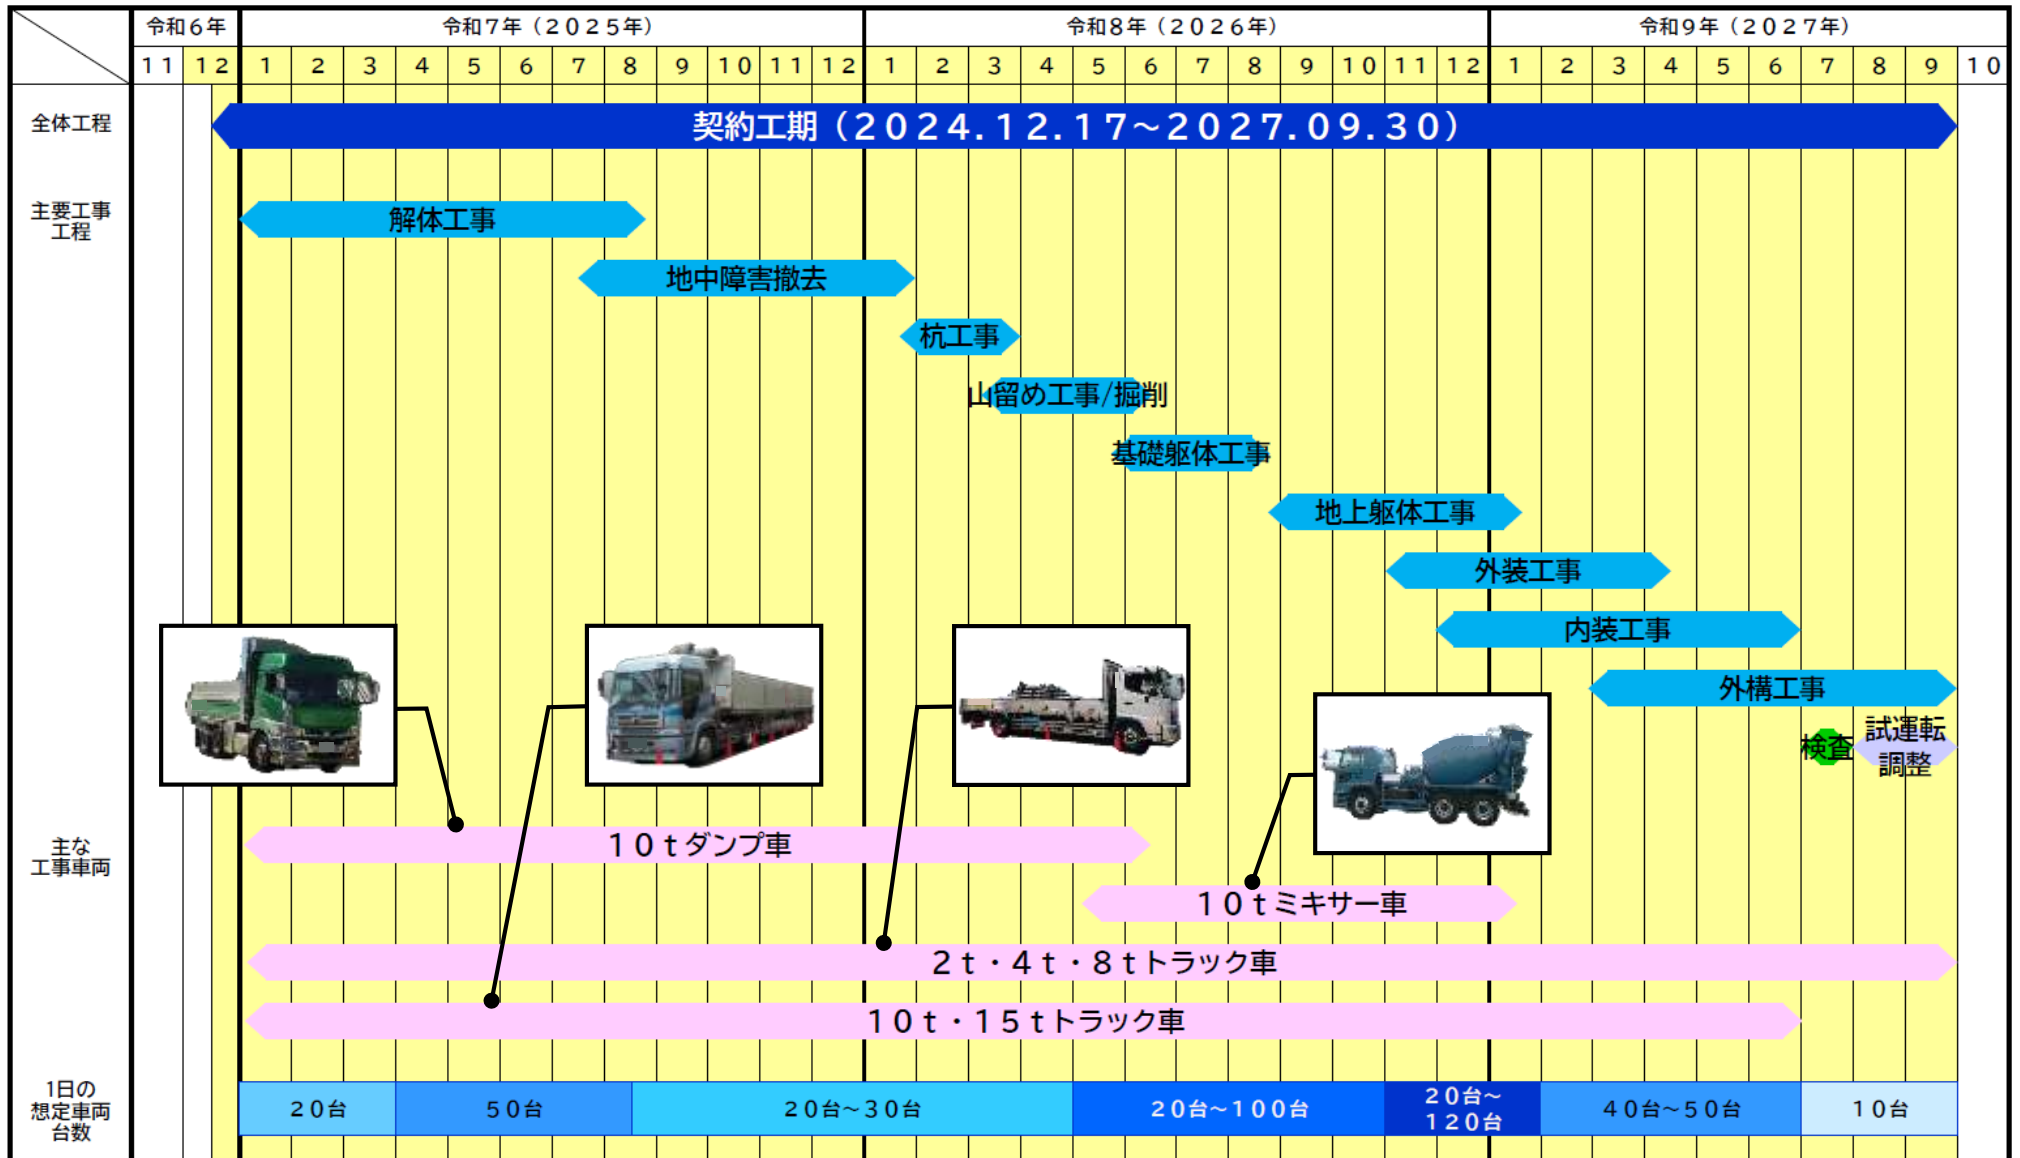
| | 令和６年 | | 令和７年（２０２５年） | | | | | | | | | | | | 令和８年（２０２６年） | | | | | | | | | | | | 令和９年（２０２７年） | | | | | | | | | |
|---|---|---|---|---|---|---|---|---|---|---|---|---|---|---|---|---|---|---|---|---|---|---|---|---|---|---|---|---|---|---|---|---|---|---|---|---|
| | １１ | １２ | １ | ２ | ３ | ４ | ５ | ６ | ７ | ８ | ９ | １０ | １１ | １２ | １ | ２ | ３ | ４ | ５ | ６ | ７ | ８ | ９ | １０ | １１ | １２ | １ | ２ | ３ | ４ | ５ | ６ | ７ | ８ | ９ | １０ |

全体工程
契約工期（２０２４.１２.１７～２０２７.０９.３０）

主要工事工程
解体工事
地中障害撤去
杭工事
山留め工事/掘削
基礎躯体工事
地上躯体工事
外装工事
内装工事
外構工事
検査
試運転調整

主な工事車両
１０ｔダンプ車
１０ｔミキサー車
２ｔ・４ｔ・８ｔトラック車
１０ｔ・１５ｔトラック車

1日の想定車両台数
２０台
５０台
２０台～３０台
２０台～１００台
２０台～１２０台
４０台～５０台
１０台